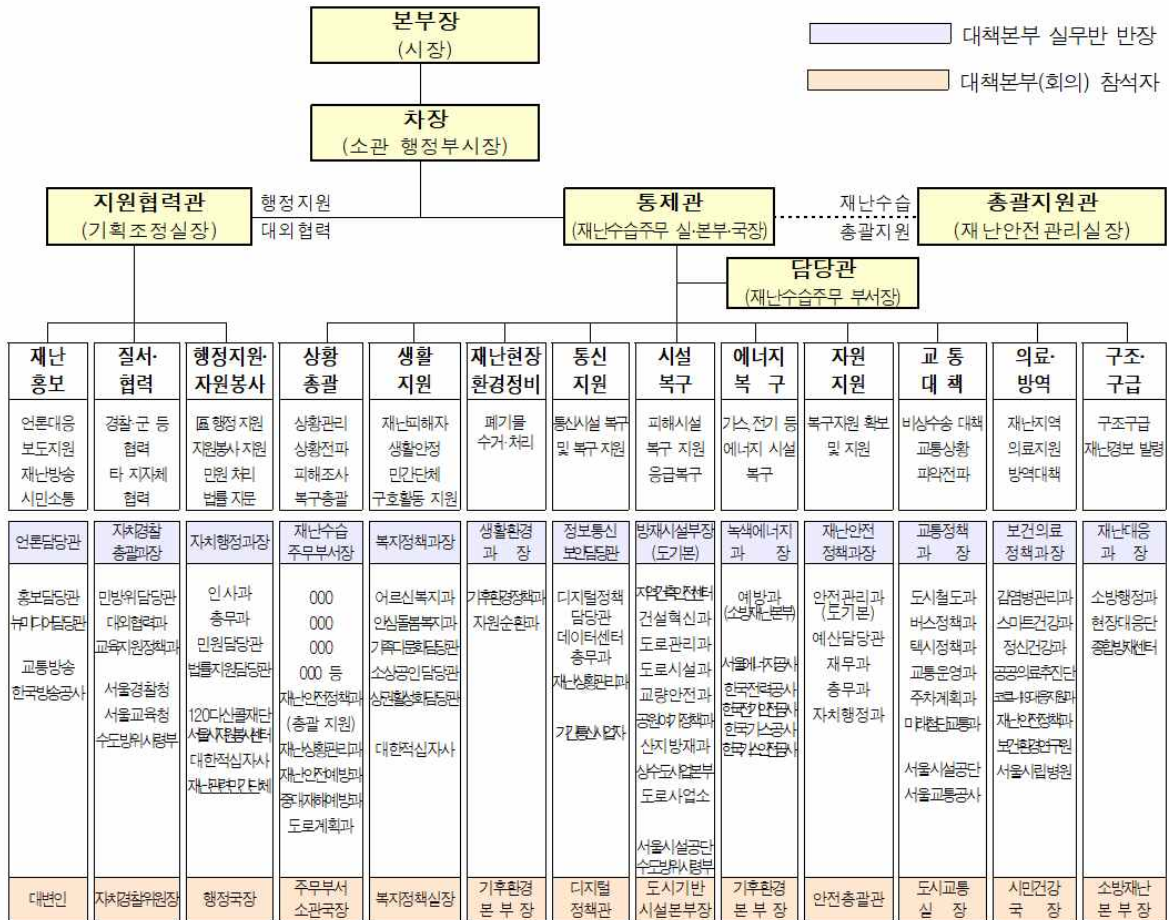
본부장
(시장)

대책본부 실무반 반장
대책본부(회의) 참석자

차장
(소관 행정부시장)

지원협력관
(기획조정실장)

행정지원
대외협력

통제관
(재난수습주무 실·본부·국장)

재난수습
총괄지원

총괄지원관
(재난안전관리실장)

담당관
(재난수습주무 부서장)

| 재난 홍보 | 질서·협력 | 행정지원·자원봉사 | 상황 총괄 | 생활 지원 | 재난현장 환경정비 | 통신 지원 | 시설 복구 | 에너지 복구 | 자원 지원 | 교통 대책 | 의료·방역 | 구조·구급 |
|---|---|---|---|---|---|---|---|---|---|---|---|---|
| 언론대응 보도지원 재난방송 시민소통 | 경찰·군 등 협력 타 지자체 협력 | 區 행정 지원 자원봉사 지원 민원 처리 법률 자문 | 상황관리 상황전파 피해조사 복구총괄 | 재난피해자 생활안정 민간단체 구호활동 지원 | 폐기물 수거·처리 | 통신시설 복구 및 복구 지원 | 피해시설 복구 지원 응급복구 | 가스, 전기 등 에너지 시설 복구 | 복구지원 확보 및 지원 | 비상수송 대책 교통상황 파악전파 | 재난지역 의료지원 방역대책 | 구조구급 재난경보 발령 |
| 언론담당관 | 자치경찰 총괄과장 | 자치행정과장 | 재난수습 주무부서장 | 복지정책과장 | 생활환경 과장 | 정보통신 보안담당관 | 방재시설부장 (도기본) | 녹색에너지 과장 | 재난안전 정책과장 | 교통정책 과장 | 보건의료 정책과장 | 재난대응 과장 |
| 홍보담당관 뉴미디어담당관 교통방송 한국방송공사 | 민방위담당관 대외협력과 교육지원정책과 서울경찰청 서울교육청 수도방위사령부 | 인사과 총무과 민원담당관 법률지원담당관 120다산콜재단 서울자원봉사센터 대한적십자사 재난관련민간단체 | 000 000 000 000 등 재난안전정책과 (총괄 지원) 재난상황관리과 재난안전예방과 중대재해예방과 도로계획과 | 어르신복지과 안심돌봄복지과 가족다문화담당관 소상공인담당관 상권활성화담당관 대한적십자사 | 기후환경정책과 자원순환과 | 디지털정책 담당관 데이터센터 총무과 재난상황관리과 기간통신사업자 | 치수안전센터 건설혁신과 도로관리과 도로시설과 교량안전과 공원여가정책과 산지방재과 상수도사업본부 도로사업소 서울시설공단 수도방위사령부 | 예방과 (소방재난본부) 서울에너지공사 한국전력공사 한국전기안전공사 한국가스공사 한국가스안전공사 | 안전관리과 (도기본) 예산담당관 재무과 총무과 자치행정과 | 도시철도과 버스정책과 택시정책과 교통운영과 주차계획과 미래첨단교통과 서울시설공단 서울교통공사 | 감염병관리과 스마트건강과 정신건강과 공공의료추진단 코로나19대응지원과 재난안전정책과 보건환경연구원 서울시립병원 | 소방행정과 현장대응단 종합방재센터 |
| 대변인 | 자치경찰위원장 | 행정국장 | 주무부서 소관국장 | 복지정책실장 | 기후환경 본부장 | 디지털 정책관 | 도시기반 시설본부장 | 기후환경 본부장 | 안전총괄관 | 도시교통 실장 | 시민건강 국장 | 소방재난 본부장 |